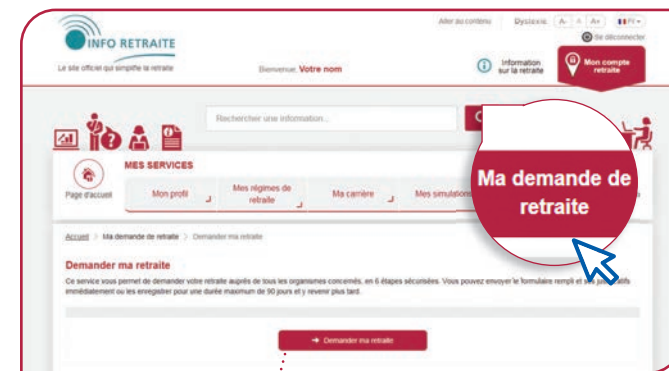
INFO RETRAITE
Le site officiel qui simplifie la retraite

Aller au contenu Dyslexie A- A A+ FR
Se déconnecter

Bienvenue Votre nom

Information sur la retraite

Mon compte retraite

Rechercher une information...

MES SERVICES

Page d'accueil

Mon profil

Mes régimes de retraite

Ma carrière

Mes simulations

Ma demande de retraite

Accueil > Ma demande de retraite > Demander ma retraite

Demander ma retraite

Ce service vous permet de demander votre retraite auprès de tous les organismes concernés, en 6 étapes sécurisées. Vous pouvez envoyer le formulaire rempli et vos justificatifs immédiatement ou les enregistrer pour une durée maximum de 90 jours et y revenir plus tard.

→ Demander ma retraite